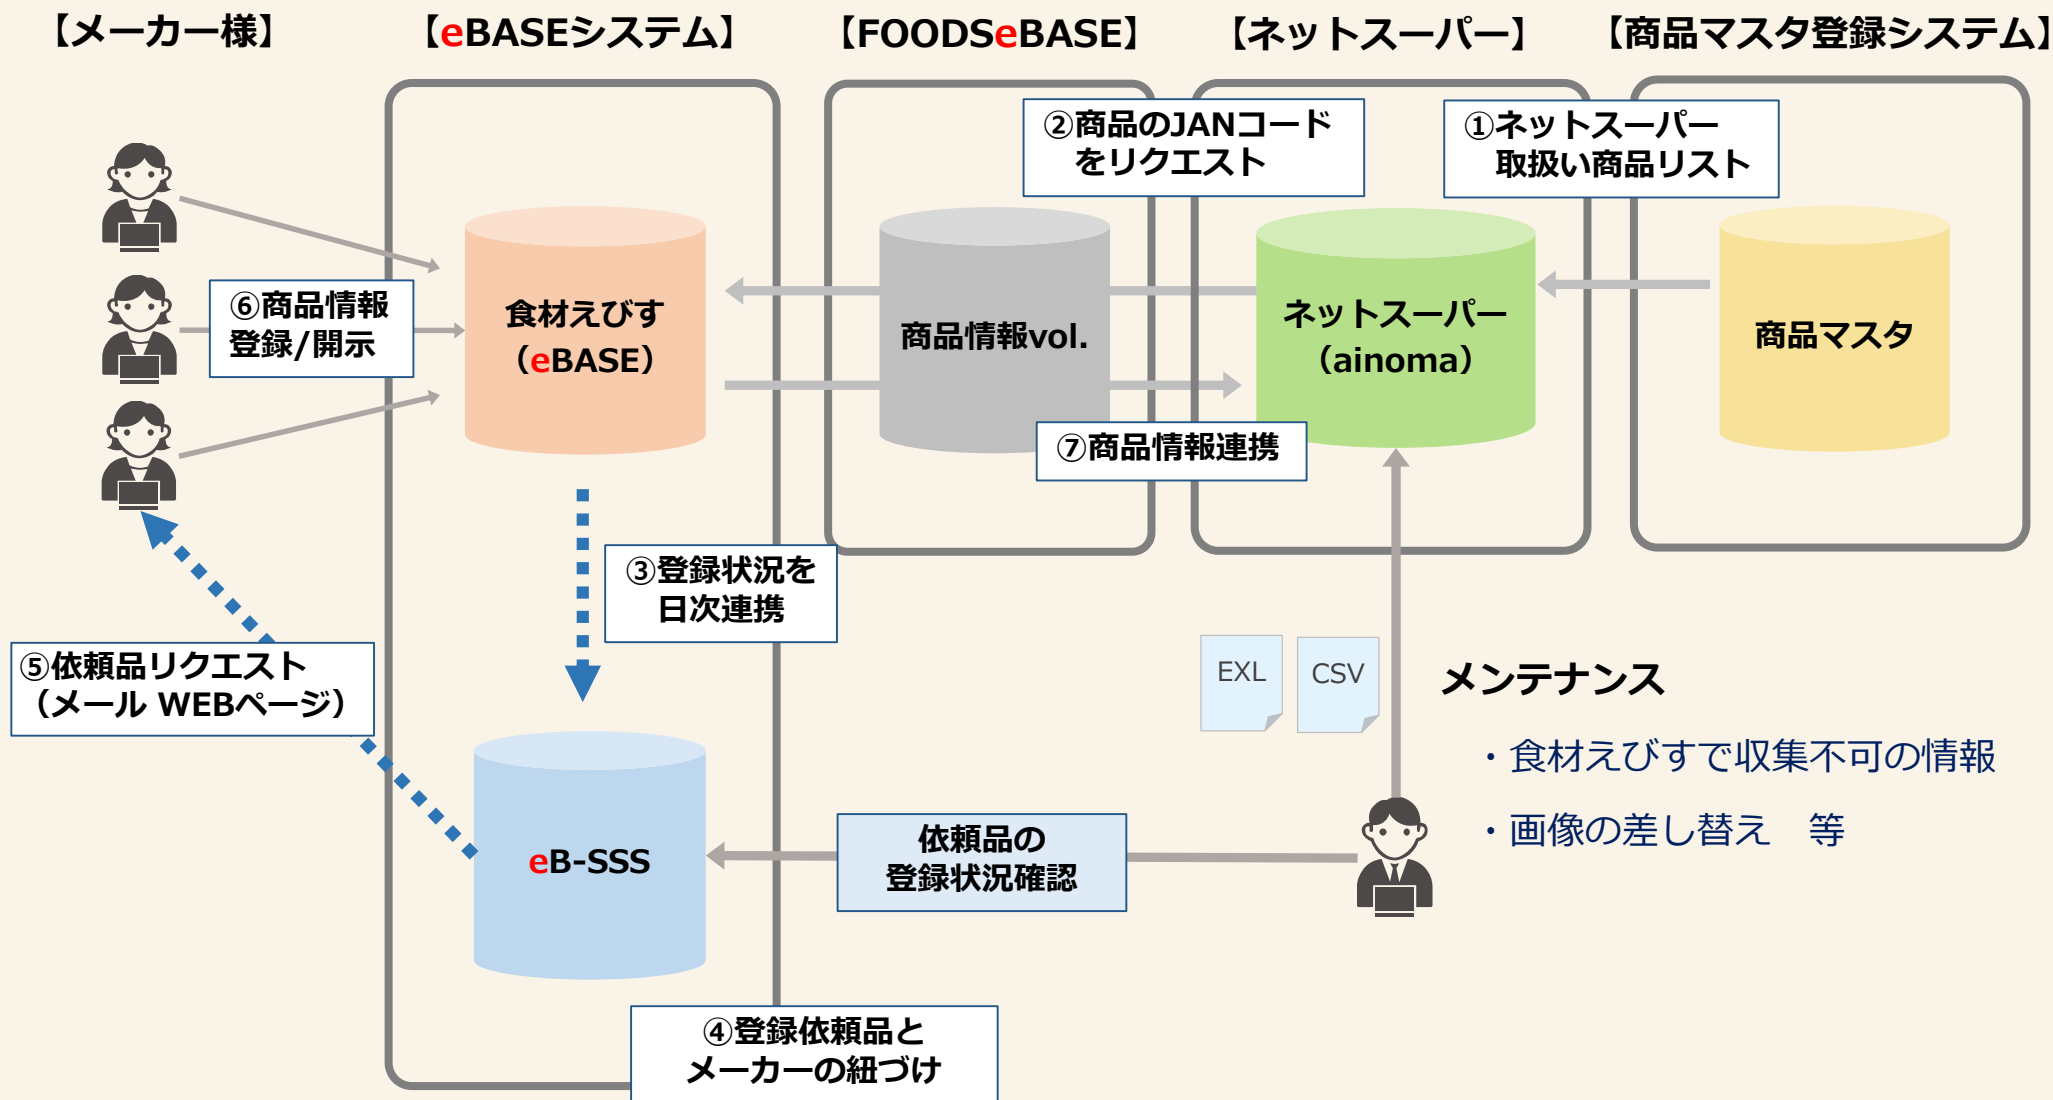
【メーカー様】 【eBASEシステム】 【FOODSeBASE】 【ネットスーパー】 【商品マスタ登録システム】

②商品のJANコードをリクエスト

①ネットスーパー取扱い商品リスト

⑥商品情報登録/開示

食材えびす（eBASE）

商品情報vol.

ネットスーパー（ainoma）

商品マスタ

⑦商品情報連携

③登録状況を日次連携

EXL

CSV

メンテナンス

・食材えびすで収集不可の情報

・画像の差し替え　等

⑤依頼品リクエスト（メール WEBページ）

eB-SSS

依頼品の登録状況確認

④登録依頼品とメーカーの紐づけ